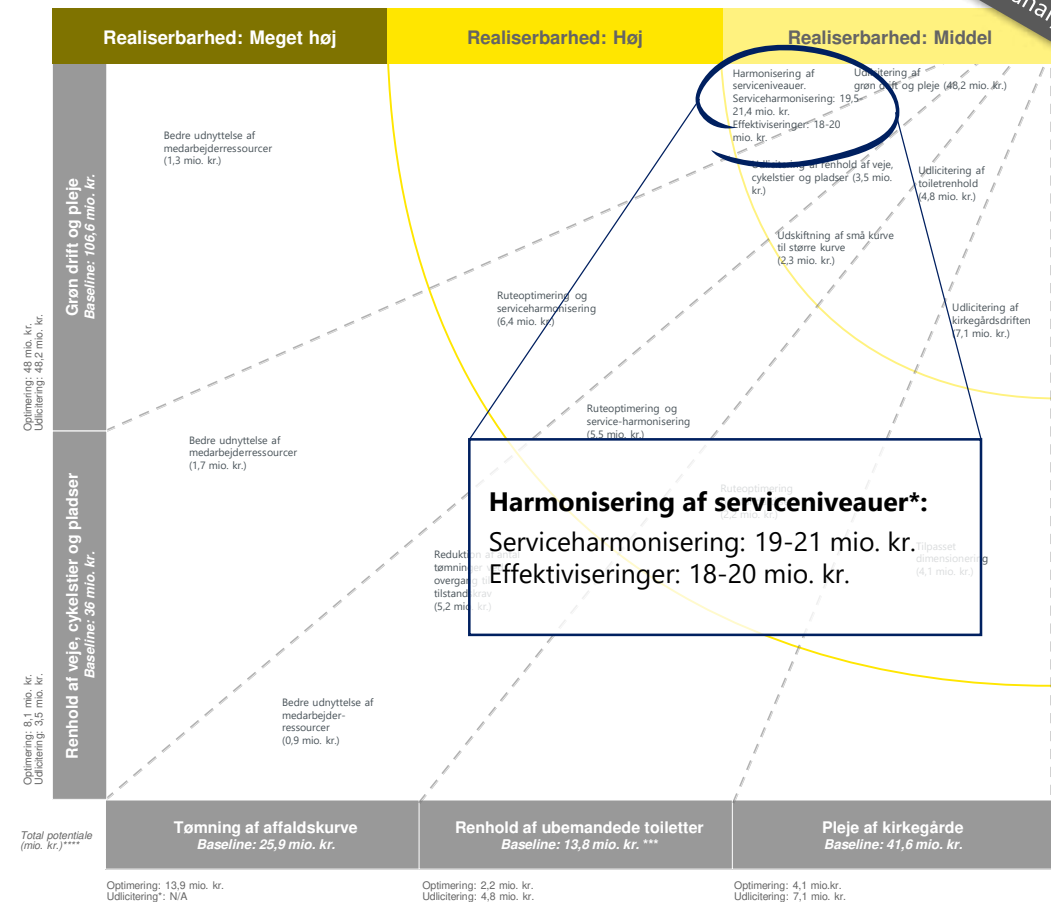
Realiserbarhed: Meget høj
Realiserbarhed: Høj
Realiserbarhed: Middel

Grøn drift og pleje
Baseline: 106,6 mio. kr.

Optimering: 48 mio. kr.
Udlicitering: 48,2 mio. kr.

Renhold af veje, cykelstier og pladser
Baseline: 36 mio. kr.

Optimering: 8,1 mio. kr.
Udlicitering: 3,5 mio. kr.

Bedre udnyttelse af medarbejderressourcer (1,3 mio. kr.)

Harmonisering af serviceniveauer. Serviceharmonisering: 19,5-21,4 mio. kr. Effektiviseringer: 18-20 mio. kr.

Udlicitering af grøn drift og pleje (48,2 mio. kr.)

Udlicitering af renhold af veje, cykelstier og pladser (3,5 mio. kr.)

Udlicitering af toiletrenhold (4,8 mio. kr.)

Udskiftning af små kurve til større kurve (2,3 mio. kr.)

Ruteoptimering og serviceharmonisering (6,4 mio. kr.)

Udlicitering af kirkegårdsdriften (7,1 mio. kr.)

Ruteoptimering og service-harmonisering (5,5 mio. kr.)

Bedre udnyttelse af medarbejderressourcer (1,7 mio. kr.)

Ruteoptimering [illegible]

Reduktion af antal tømninger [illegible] overgang til tilstandskrav (5,2 mio. kr.)

Tilpasset dimensionering (4,1 mio. kr.)

Harmonisering af serviceniveauer*:
Serviceharmonisering: 19-21 mio. kr.
Effektiviseringer: 18-20 mio. kr.

Bedre udnyttelse af medarbejder-ressourcer (0,9 mio. kr.)

Total potentiale (mio. kr.)****

Tømning af affaldskurve
Baseline: 25,9 mio. kr.

Renhold af ubemandede toiletter
Baseline: 13,8 mio. kr. ***

Pleje af kirkegårde
Baseline: 41,6 mio. kr.

Optimering: 13,9 mio. kr.
Udlicitering*: N/A

Optimering: 2,2 mio. kr.
Udlicitering: 4,8 mio. kr.

Optimering: 4,1 mio.kr.
Udlicitering: 7,1 mio. kr.